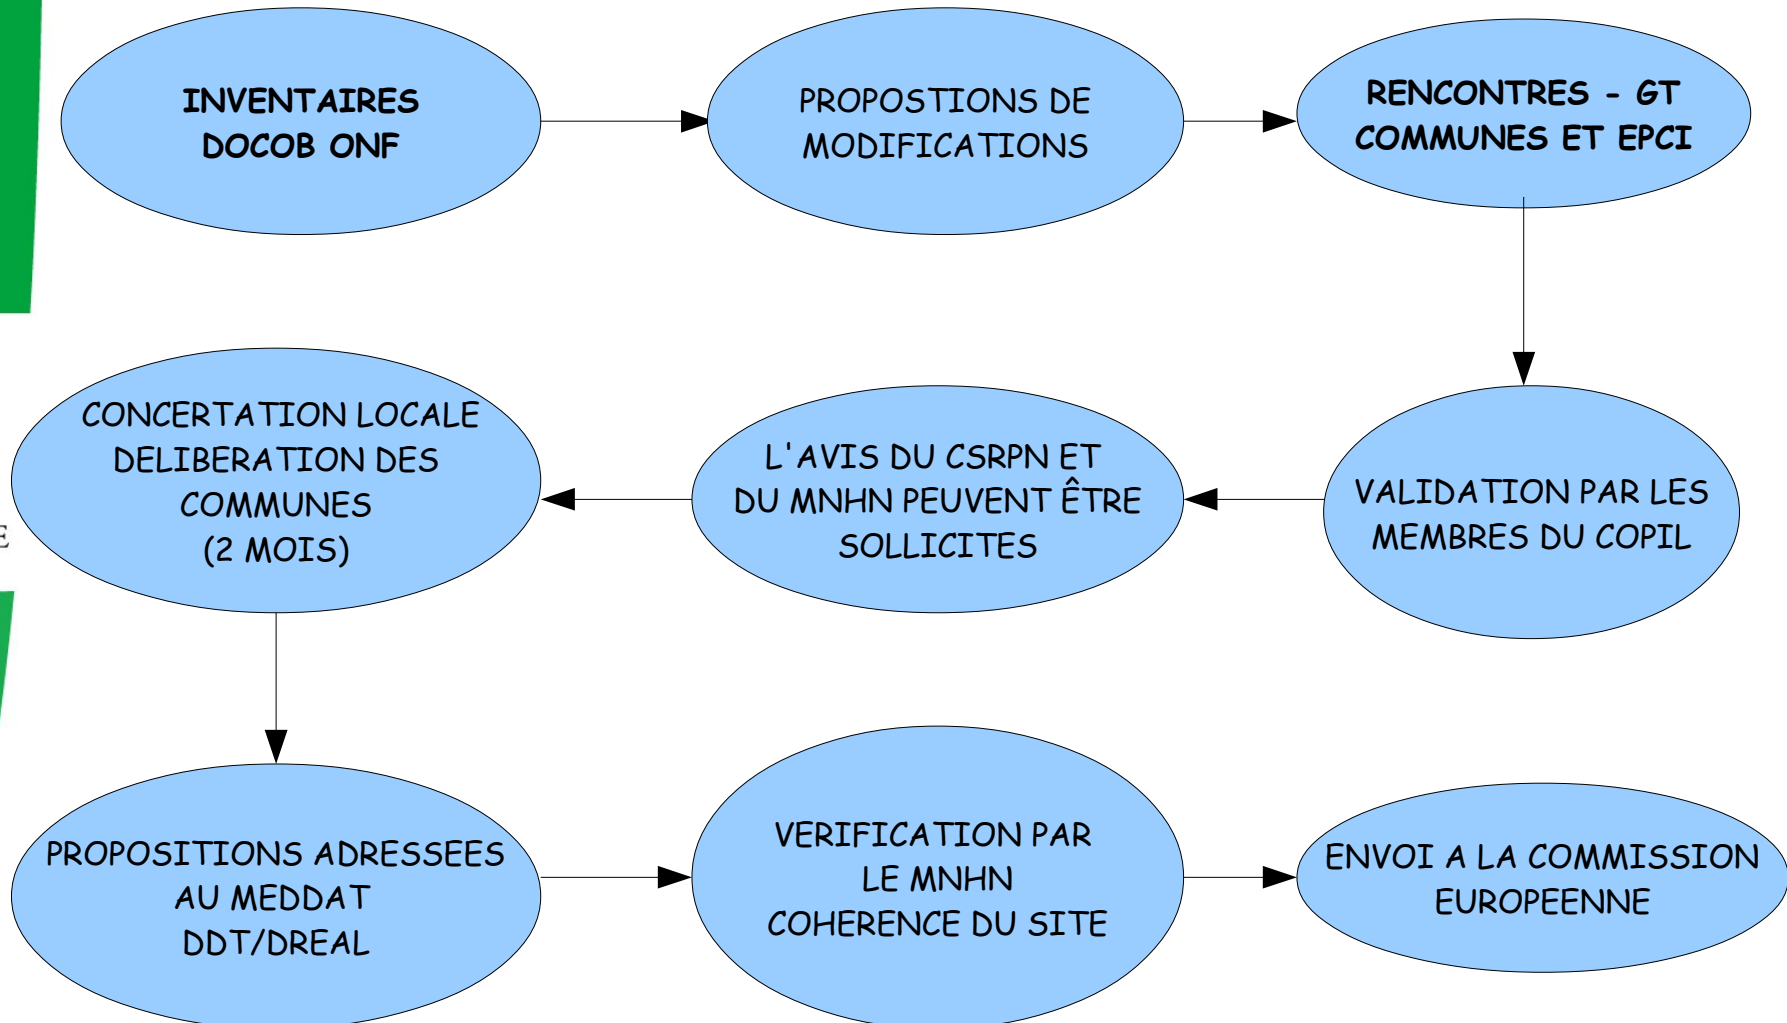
INVENTAIRES DOCOB ONF

PROPOSTIONS DE MODIFICATIONS

RENCONTRES - GT COMMUNES ET EPCI

VALIDATION PAR LES MEMBRES DU COPIL

L'AVIS DU CSRPN ET DU MNHN PEUVENT ÊTRE SOLLICITES

CONCERTATION LOCALE DELIBERATION DES COMMUNES (2 MOIS)

PROPOSITIONS ADRESSEES AU MEDDAT DDT/DREAL

VERIFICATION PAR LE MNHN COHERENCE DU SITE

ENVOI A LA COMMISSION EUROPEENNE